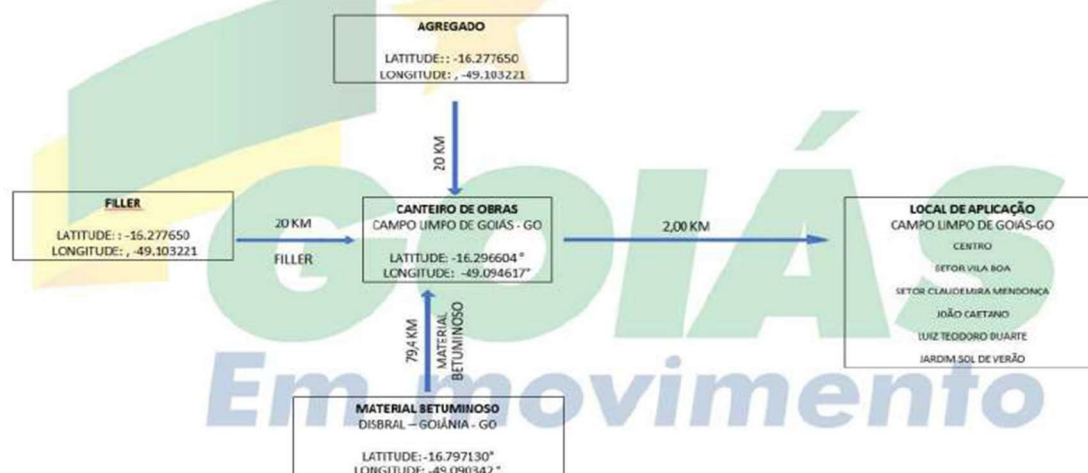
AGREGADO

LATITUDE: : -16.277650
LONGITUDE: , -49.103221

20 KM

FILLER

LATITUDE: : -16.277650
LONGITUDE: , -49.103221

20 KM

FILLER

CANTEIRO DE OBRAS
CAMPO LIMPO DE GOIÁS - GO

LATITUDE: -16.296604°
LONGITUDE: -49.094617°

2,00 KM

LOCAL DE APLICAÇÃO
CAMPO LIMPO DE GOIAS-GO

CENTRO

SETOR VILA BOA

SETOR CLAUDEMIRA MENDONÇA

JOÃO CAETANO

LUIZ TEODORO DUARTE

JARDIM SOL DE VERÃO

79,4 KM

MATERIAL BETUMINOSO

GOIÁS
Em movimento

MATERIAL BETUMINOSO
DISBRAL – GOIÂNIA - GO

LATITUDE: -16.797130°
LONGITUDE: -49.090342°